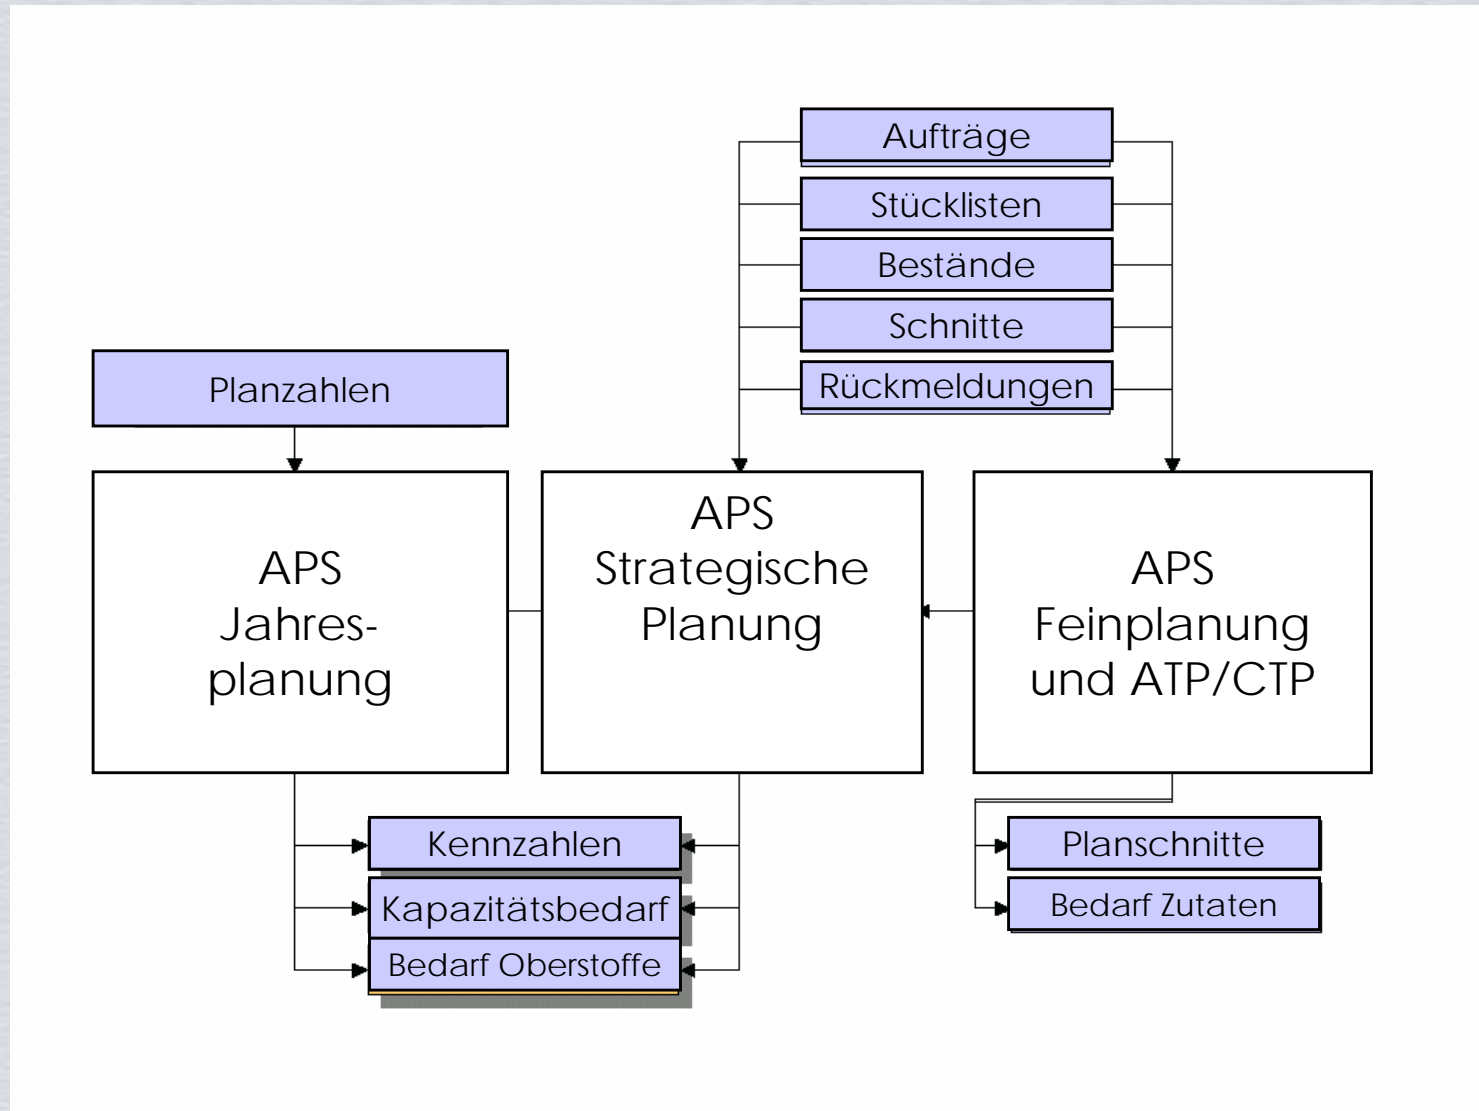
Aufträge

Stücklisten

Bestände

Schnitte

Rückmeldungen

Planzahlen

APS
Jahresplanung

APS
Strategische
Planung

APS
Feinplanung
und ATP/CTP

Kennzahlen

Kapazitätsbedarf

Bedarf Oberstoffe

Planschnitte

Bedarf Zutaten